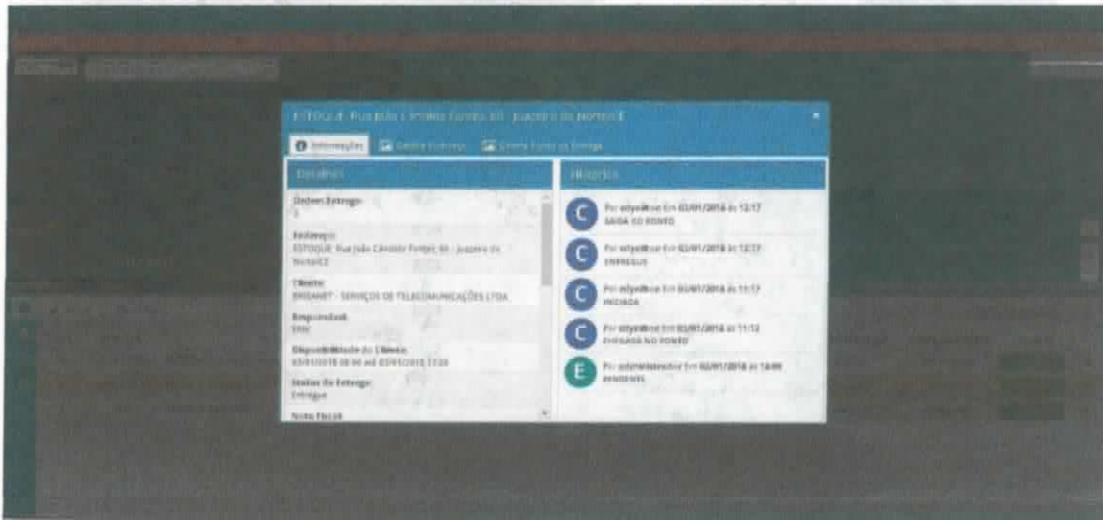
ESTOQUE - Rua João Cândido Fontes, 60 - Juazeiro do Norte/CE

Informações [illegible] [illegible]

Detalhes

Ordem Entrega:
1

Endereço:
ESTOQUE - Rua João Cândido Fontes, 60 - Juazeiro do Norte/CE

Cliente:
BRISANET - SERVIÇOS DE TELECOMUNICAÇÕES LTDA

Responsável:
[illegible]

Disponibilidade do Cliente:
03/01/2018 08:00 até 03/01/2018 17:00

Status da Entrega:
Entregue

Nota Fiscal:

Histórico

C Por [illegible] Em 03/01/2018 às 12:17
SAIDA DO PONTO

C Por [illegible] Em 03/01/2018 às 12:17
ENTREGUE

C Por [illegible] Em 03/01/2018 às 11:17
INICIADA

C Por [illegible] Em 03/01/2018 às 11:12
CHEGADA NO PONTO

E Por administrador Em 02/01/2018 às 18:09
PENDENTE